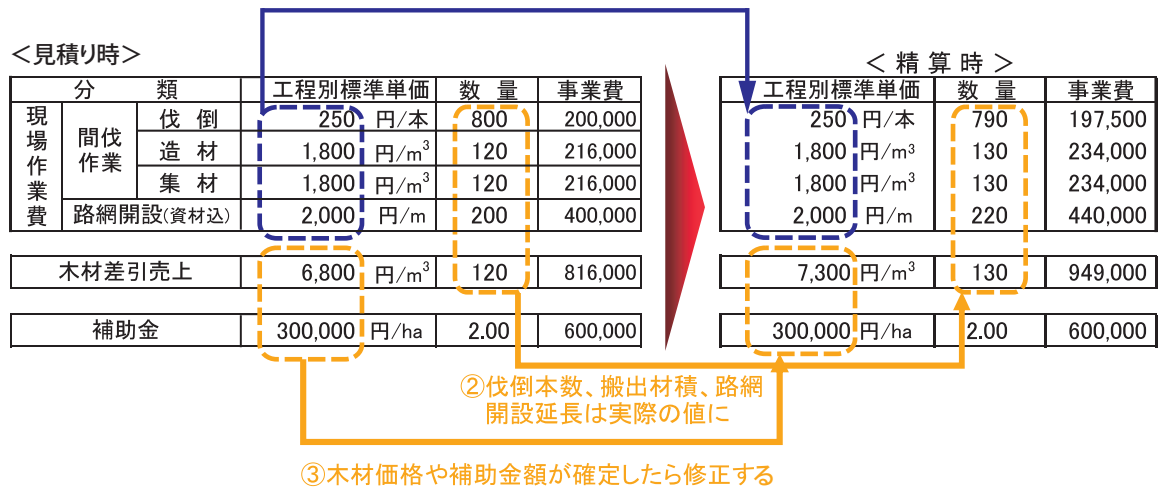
＜見積り時＞

| 分類 | | | 工程別標準単価 | | 数量 | 事業費 |
|---|---|---|---|---|---|---|
| 現場作業費 | 間伐作業 | 伐倒 | 250 | 円/本 | 800 | 200,000 |
| | | 造材 | 1,800 | 円/$m^3$ | 120 | 216,000 |
| | | 集材 | 1,800 | 円/$m^3$ | 120 | 216,000 |
| | 路網開設(資材込) | | 2,000 | 円/m | 200 | 400,000 |

| | | | | |
|---|---|---|---|---|
| 木材差引売上 | 6,800 | 円/$m^3$ | 120 | 816,000 |

| | | | | |
|---|---|---|---|---|
| 補助金 | 300,000 | 円/ha | 2.00 | 600,000 |

＜精算時＞

| 工程別標準単価 | | 数量 | 事業費 |
|---|---|---|---|
| 250 | 円/本 | 790 | 197,500 |
| 1,800 | 円/$m^3$ | 130 | 234,000 |
| 1,800 | 円/$m^3$ | 130 | 234,000 |
| 2,000 | 円/m | 220 | 440,000 |

| | | | |
|---|---|---|---|
| 7,300 | 円/$m^3$ | 130 | 949,000 |

| | | | |
|---|---|---|---|
| 300,000 | 円/ha | 2.00 | 600,000 |

②伐倒本数、搬出材積、路網開設延長は実際の値に

③木材価格や補助金額が確定したら修正する